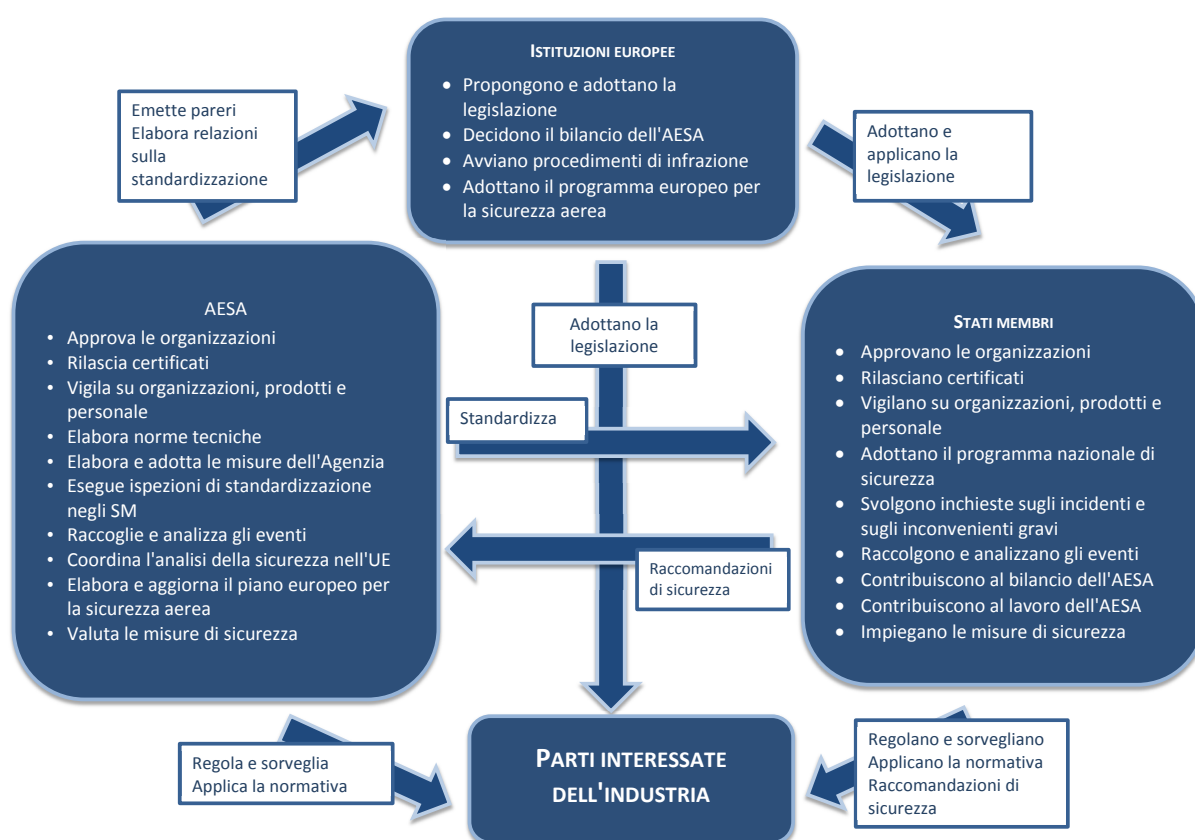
ISTITUZIONI EUROPEE

- Propongono e adottano la legislazione
- Decidono il bilancio dell'AESA
- Avviano procedimenti di infrazione
- Adottano il programma europeo per la sicurezza aerea

Emette pareri
Elabora relazioni sulla standardizzazione

Adottano e applicano la legislazione

AESA

- Approva le organizzazioni
- Rilascia certificati
- Vigila su organizzazioni, prodotti e personale
- Elabora norme tecniche
- Elabora e adotta le misure dell'Agenzia
- Esegue ispezioni di standardizzazione negli SM
- Raccoglie e analizza gli eventi
- Coordina l'analisi della sicurezza nell'UE
- Elabora e aggiorna il piano europeo per la sicurezza aerea
- Valuta le misure di sicurezza

Adottano la legislazione

Standardizza

Raccomandazioni di sicurezza

STATI MEMBRI

- Approvano le organizzazioni
- Rilasciano certificati
- Vigilano su organizzazioni, prodotti e personale
- Adottano il programma nazionale di sicurezza
- Svolgono inchieste sugli incidenti e sugli inconvenienti gravi
- Raccolgono e analizzano gli eventi
- Contribuiscono al bilancio dell'AESA
- Contribuiscono al lavoro dell'AESA
- Impiegano le misure di sicurezza

Regola e sorveglia
Applica la normativa

PARTI INTERESSATE DELL'INDUSTRIA

Regolano e sorvegliano
Applicano la normativa
Raccomandazioni di sicurezza